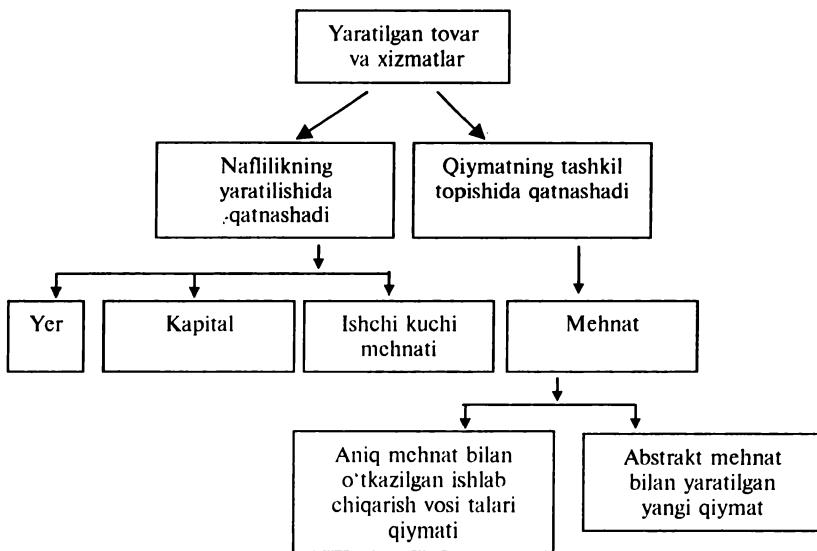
Yaratilgan tovar va xizmatlar

Naflilikning yaratilishida qatnashadi

Qiymatning tashkil topishida qatnashadi

Yer

Kapital

Ishchi kuchi mehnati

Mehnat

Aniq mehnat bilan o'tkazilgan ishlab chiqarish vosi talari qiymati

Abstrakt mehnat bilan yaratilgan yangi qiymat